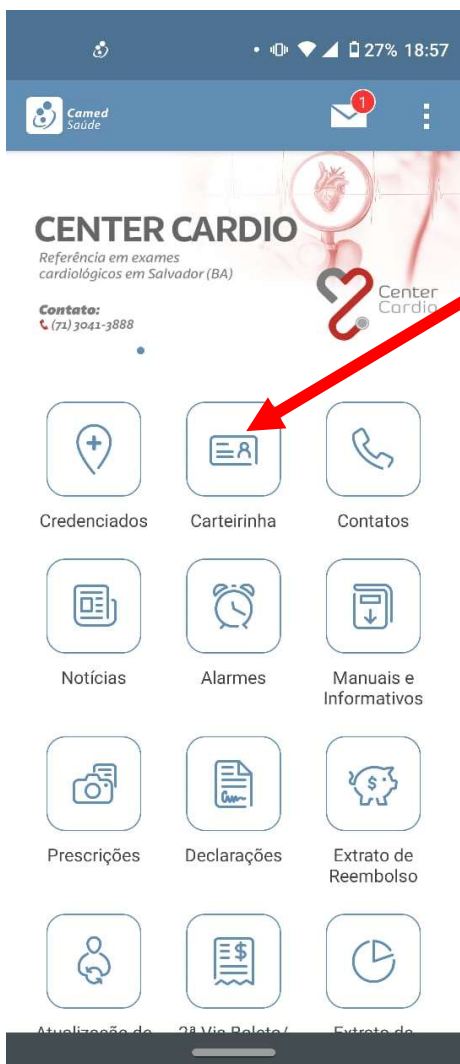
27% 18:57

Camed Saúde

1

CENTER CARDIO

Referência em exames cardiológicos em Salvador (BA)

Contato:
(71) 3041-3888

Center Cardio

Credenciados

Carteirinha

Contatos

Notícias

Alarmes

Manuais e Informativos

Prescrições

Declarações

Extrato de Reembolso

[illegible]

2ª Via Boleto/ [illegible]

Extrato de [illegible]